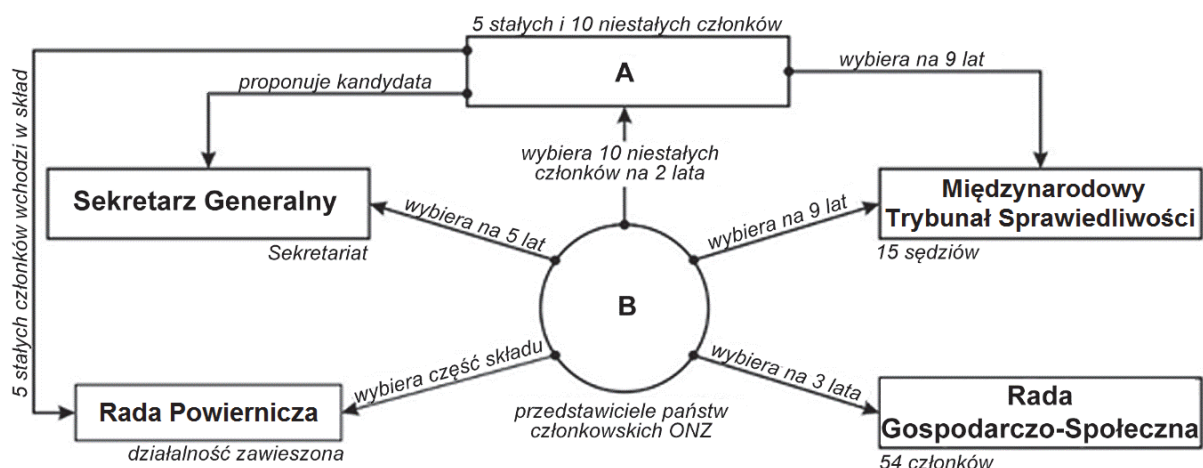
5 stałych i 10 niestałych członków

A

proponuje kandydata

wybiera na 9 lat

5 stałych członków wchodzi w skład

wybiera 10 niestałych członków na 2 lata

Sekretarz Generalny

Sekretariat

wybiera na 5 lat

wybiera na 9 lat

Międzynarodowy Trybunał Sprawiedliwości

15 sędziów

B

wybiera część składu

wybiera na 3 lata

Rada Powiernicza

działalność zawieszona

przedstawiciele państw członkowskich ONZ

Rada Gospodarczo-Społeczna

54 członków